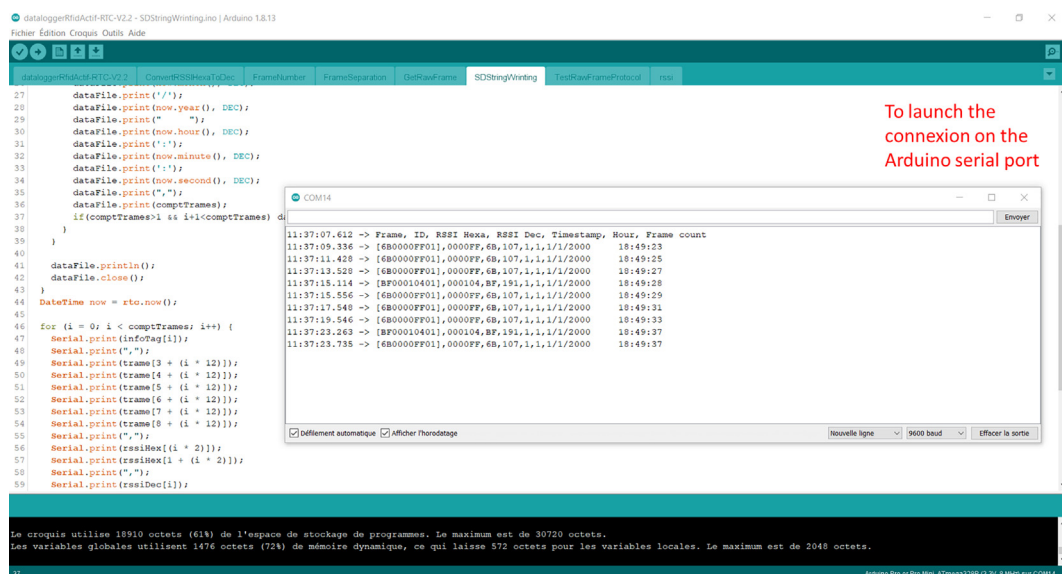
dataloggerRfidActif-RTC-V2.2 - SDStringWrinting.ino | Arduino 1.8.13
Fichier Édition Croquis Outils Aide

dataloggerRfidActif-RTC-V2.2 ConvertRSSIHexaToDec FrameNumber FrameSeparation GetRawFrame SDStringWrinting TestRawFrameProtocol rssi

27 dataFile.print('/');
28 dataFile.print(now.year(), DEC);
29 dataFile.print(" ");
30 dataFile.print(now.hour(), DEC);
31 dataFile.print(':');
32 dataFile.print(now.minute(), DEC);
33 dataFile.print(':');
34 dataFile.print(now.second(), DEC);
35 dataFile.print(",");
36 dataFile.print(comptTrames);
37 if(comptTrames>1 && i+1<comptTrames) d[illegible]
38 }
39 }
40
41 dataFile.println();
42 dataFile.close();
43 }
44 DateTime now = rtc.now();
45
46 for (i = 0; i < comptTrames; i++) {
47 Serial.print(infoTag[i]);
48 Serial.print(",");
49 Serial.print(trame[3 + (i * 12)]);
50 Serial.print(trame[4 + (i * 12)]);
51 Serial.print(trame[5 + (i * 12)]);
52 Serial.print(trame[6 + (i * 12)]);
53 Serial.print(trame[7 + (i * 12)]);
54 Serial.print(trame[8 + (i * 12)]);
55 Serial.print(",");
56 Serial.print(rssiHex[(i * 2)]);
57 Serial.print(rssiHex[1 + (i * 2)]);
58 Serial.print(",");
59 Serial.print(rssiDec[i]);

To launch the connexion on the Arduino serial port

COM14
Envoyer
11:37:07.612 -> Frame, ID, RSSI Hexa, RSSI Dec, Timestamp, Hour, Frame count
11:37:09.336 -> [6B0000FF01],0000FF,6B,107,1,1,1/1/2000 18:49:23
11:37:11.428 -> [6B0000FF01],0000FF,6B,107,1,1,1/1/2000 18:49:25
11:37:13.528 -> [6B0000FF01],0000FF,6B,107,1,1,1/1/2000 18:49:27
11:37:15.114 -> [BF00010401],000104,BF,191,1,1,1/1/2000 18:49:28
11:37:15.556 -> [6B0000FF01],0000FF,6B,107,1,1,1/1/2000 18:49:29
11:37:17.548 -> [6B0000FF01],0000FF,6B,107,1,1,1/1/2000 18:49:31
11:37:19.546 -> [6B0000FF01],0000FF,6B,107,1,1,1/1/2000 18:49:33
11:37:23.263 -> [BF00010401],000104,BF,191,1,1,1/1/2000 18:49:37
11:37:23.735 -> [6B0000FF01],0000FF,6B,107,1,1,1/1/2000 18:49:37
Défilement automatique Afficher l'horodatage Nouvelle ligne 9600 baud Effacer la sortie

Le croquis utilise 18910 octets (61%) de l'espace de stockage de programmes. Le maximum est de 30720 octets.
Les variables globales utilisent 1476 octets (72%) de mémoire dynamique, ce qui laisse 572 octets pour les variables locales. Le maximum est de 2048 octets.
37 Arduino Pro or Pro Mini, ATmega328P (3.3V, 8 MHz) sur COM14